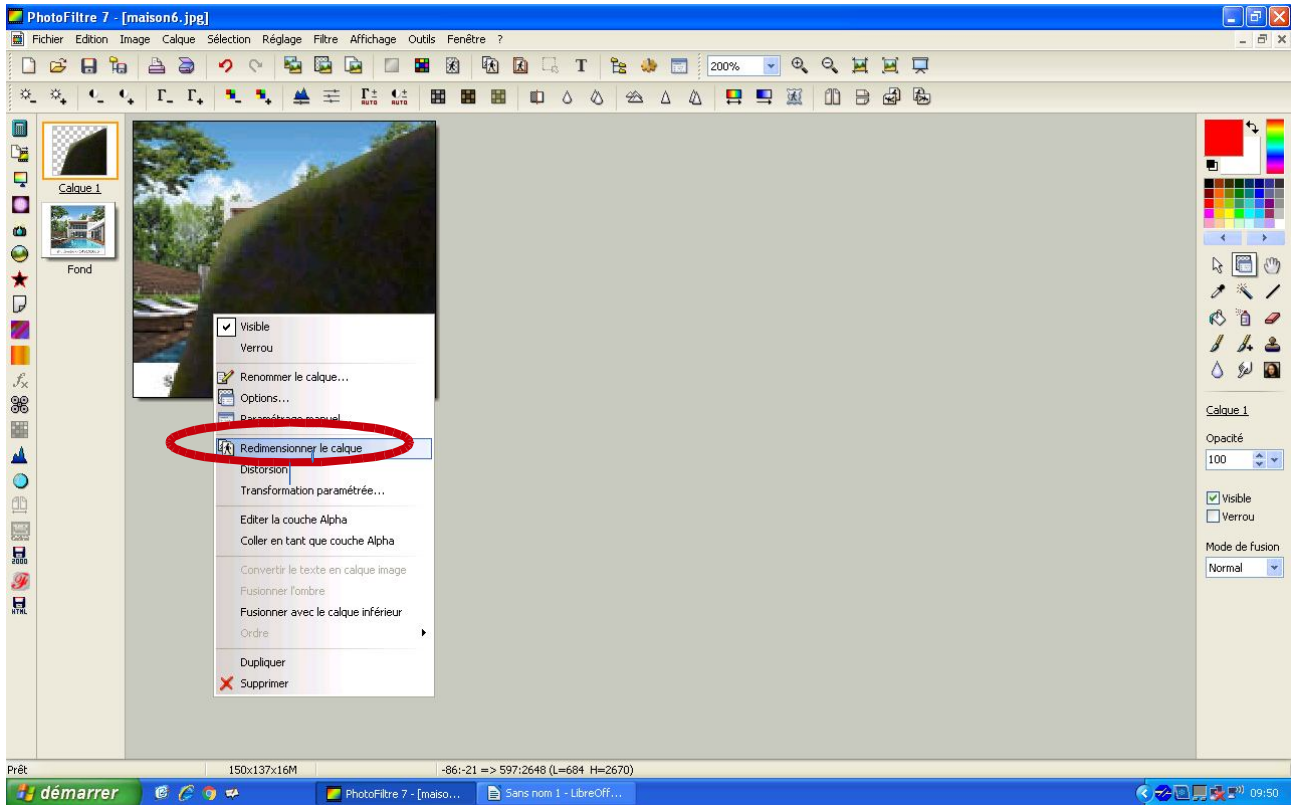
PhotoFiltre 7 - [maison6.jpg]

Fichier Edition Image Calque Sélection Réglage Filtre Affichage Outils Fenêtre ?

200%

Calque 1

Fond

Visible
Verrou
Renommer le calque...
Options...
Paramétrage manuel...
Redimensionner le calque
Distorsion
Transformation paramétrée...
Editer la couche Alpha
Coller en tant que couche Alpha
Convertir le texte en calque image
Fusionner l'ombre
Fusionner avec le calque inférieur
Ordre
Dupliquer
Supprimer

Calque 1
Opacité
100
Visible
Verrou
Mode de fusion
Normal

Prêt 150x137x16M -86:-21 => 597:2648 (L=684 H=2670)

démarrer PhotoFiltre 7 - [maiso... Sans nom 1 - LibreOff... 09:50